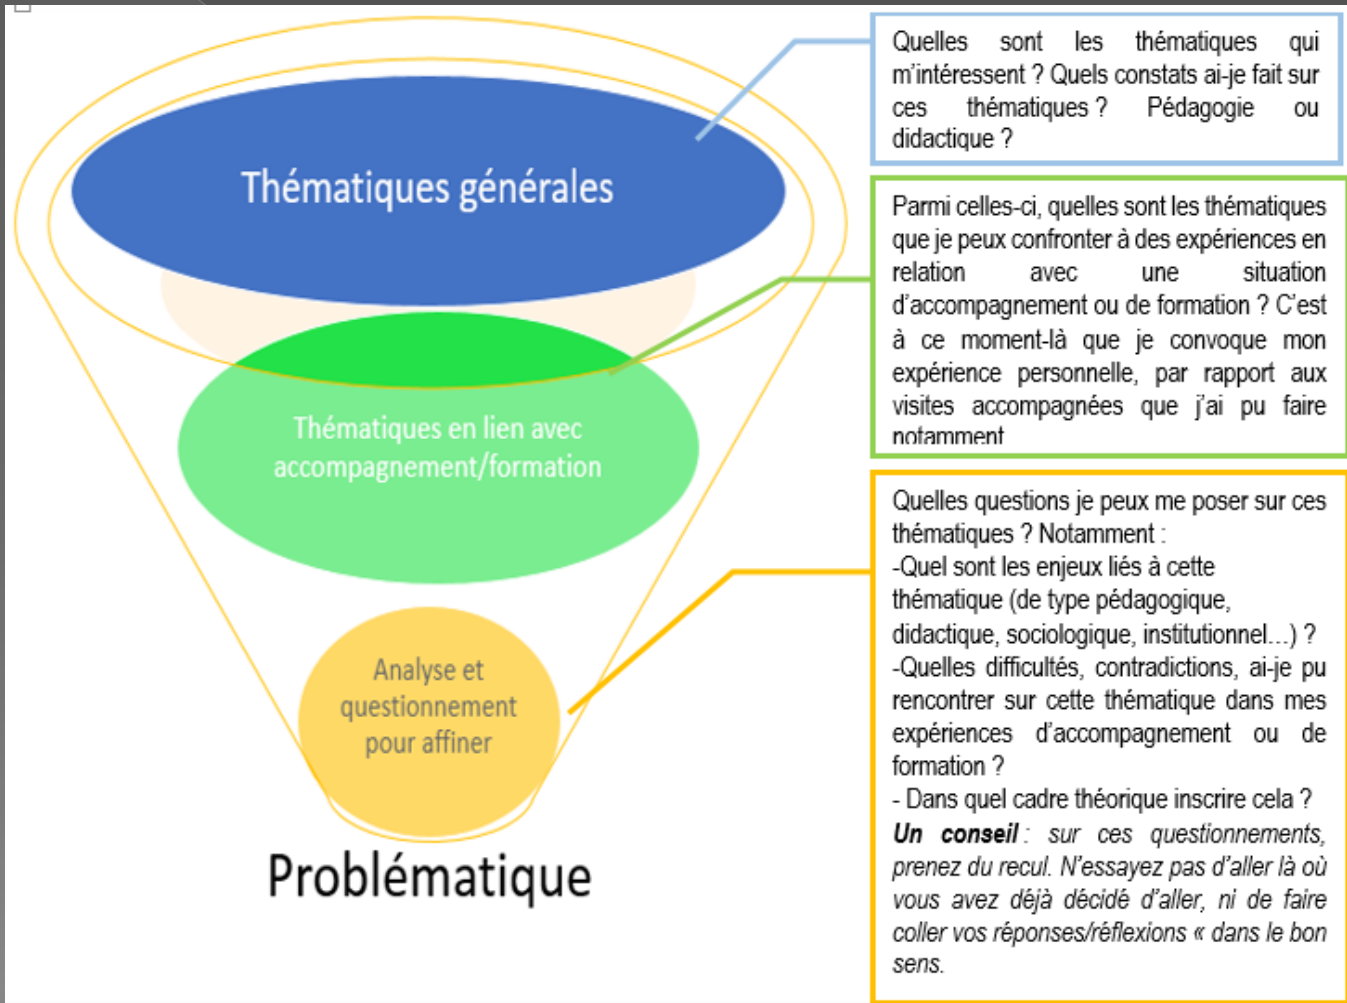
Thématiques générales

Thématiques en lien avec accompagnement/formation

Analyse et questionnement pour affiner

Problématique

Quelles sont les thématiques qui m'intéressent ? Quels constats ai-je fait sur ces thématiques ? Pédagogie ou didactique ?

Parmi celles-ci, quelles sont les thématiques que je peux confronter à des expériences en relation avec une situation d'accompagnement ou de formation ? C'est à ce moment-là que je convoque mon expérience personnelle, par rapport aux visites accompagnées que j'ai pu faire notamment

Quelles questions je peux me poser sur ces thématiques ? Notamment :
-Quel sont les enjeux liés à cette thématique (de type pédagogique, didactique, sociologique, institutionnel…) ?
-Quelles difficultés, contradictions, ai-je pu rencontrer sur cette thématique dans mes expériences d'accompagnement ou de formation ?
- Dans quel cadre théorique inscrire cela ?
Un conseil : sur ces questionnements, prenez du recul. N'essayez pas d'aller là où vous avez déjà décidé d'aller, ni de faire coller vos réponses/réflexions « dans le bon sens.